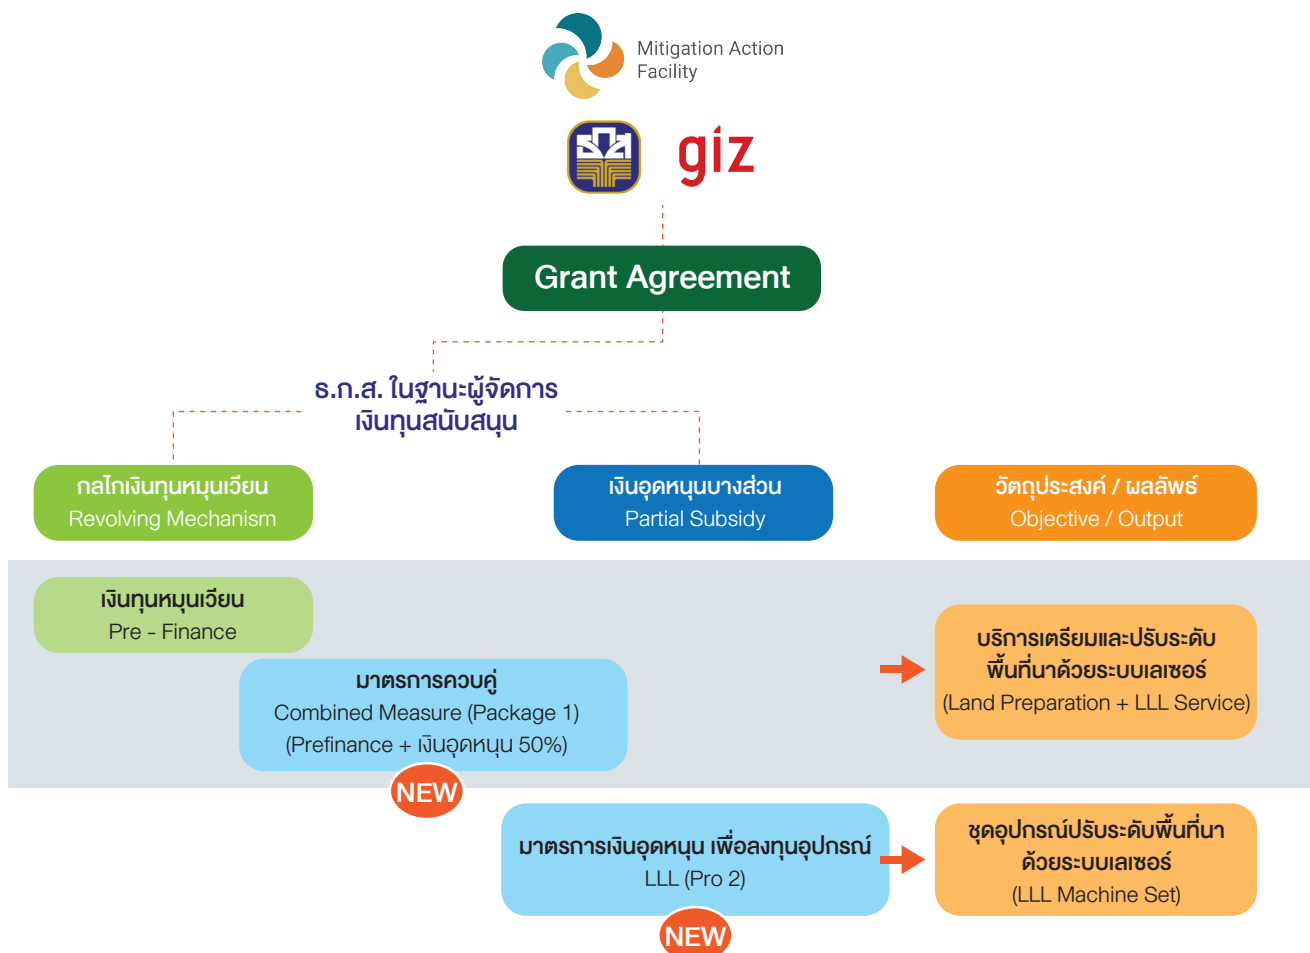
Mitigation Action Facility

giz

Grant Agreement

ธ.ก.ส. ในฐานะผู้จัดการ เงินทุนสนับสนุน

กลไกเงินทุนหมุนเวียน
Revolving Mechanism

เงินอุดหนุนบางส่วน
Partial Subsidy

วัตถุประสงค์ / ผลลัพธ์
Objective / Output

เงินทุนหมุนเวียน
Pre - Finance

มาตรการควบคู่
Combined Measure (Package 1)
(Prefinance + เงินอุดหนุน 50%)

NEW

บริการเตรียมและปรับระดับ พื้นที่นาด้วยระบบเลเซอร์
(Land Preparation + LLL Service)

มาตรการเงินอุดหนุน เพื่อลงทุนอุปกรณ์
LLL (Pro 2)

NEW

ชุดอุปกรณ์ปรับระดับพื้นที่นา ด้วยระบบเลเซอร์
(LLL Machine Set)